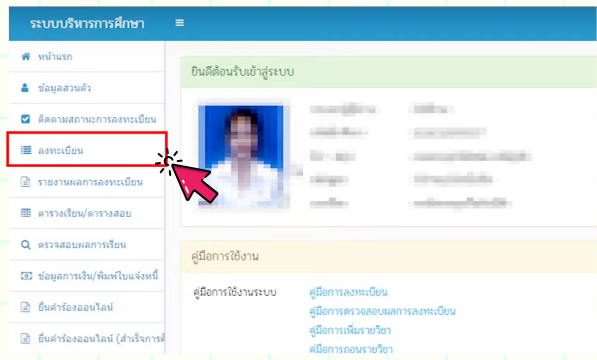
ระบบบริหารการศึกษา
≡
หน้าแรก
ข้อมูลส่วนตัว
ติดตามสถานะการลงทะเบียน
ลงทะเบียน
รายงานผลการลงทะเบียน
ตารางเรียน/ตารางสอบ
ตรวจสอบผลการเรียน
ข้อมูลการเงิน/พิมพ์ใบแจ้งหนี้
ยื่นคำร้องออนไลน์
ยื่นคำร้องออนไลน์ (สำเร็จการศึ

ยินดีต้อนรับเข้าสู่ระบบ

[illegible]

คู่มือการใช้งาน
คู่มือการใช้งานระบบ
คู่มือการลงทะเบียน
คู่มือการตรวจสอบผลการลงทะเบียน
คู่มือการเพิ่มรายวิชา
คู่มือการถอนรายวิชา